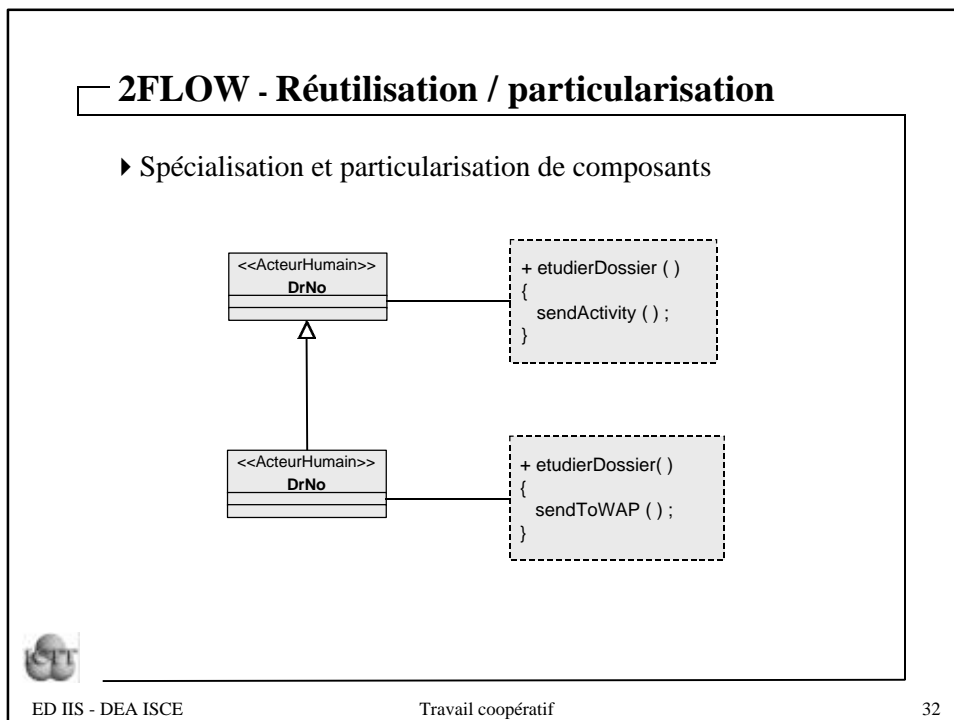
2FLOW - Réutilisation / particularisation

Spécialisation et particularisation de composants

<<ActeurHumain>>
DrNo

+ etudierDossier ( )
{
sendActivity ( ) ;
}

<<ActeurHumain>>
DrNo

+ etudierDossier( )
{
sendToWAP ( ) ;
}

ED IIS - DEA ISCE

Travail coopératif

32